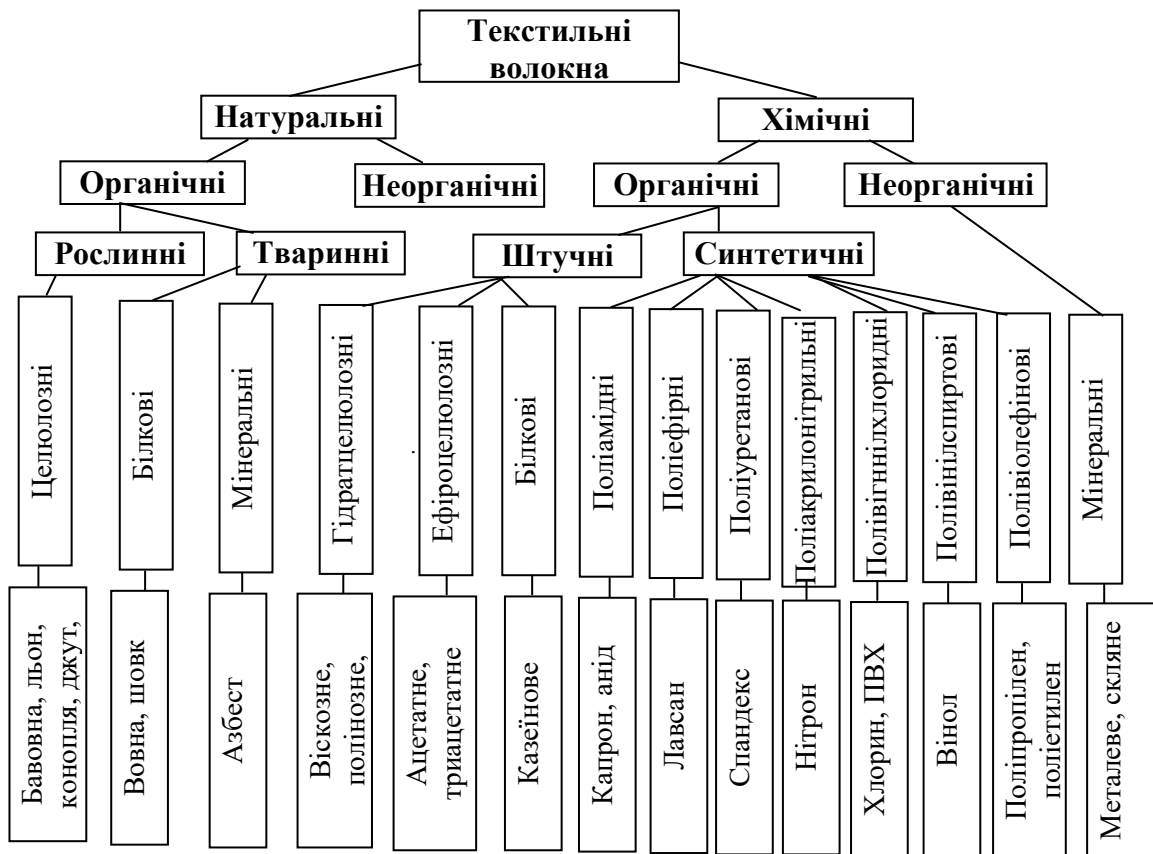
Текстильні волокна

Натуральні

Хімічні

Органічні

Неорганічні

Органічні

Неорганічні

Рослинні

Тваринні

Штучні

Синтетичні

Целюлозні

Білкові

Мінеральні

Гідратцелюлозні

Ефіроцелюлозні

Білкові

Поліамідні

Поліефірні

Поліуретанові

Поліакрилонітрильні

Полівігнілхлоридні

Полівінілспиртові

Поліолефінові

Мінеральні

Бавовна, льон, конопля, джут,

Вовна, шовк

Азбест

Віскозне, полінозне,

Ацетатне, триацетатне

Казеїнове

Капрон, анід

Лавсан

Спандекс

Нітрон

Хлорин, ПВХ

Вінол

Поліпропілен, поліетилен

Металеве, скляне